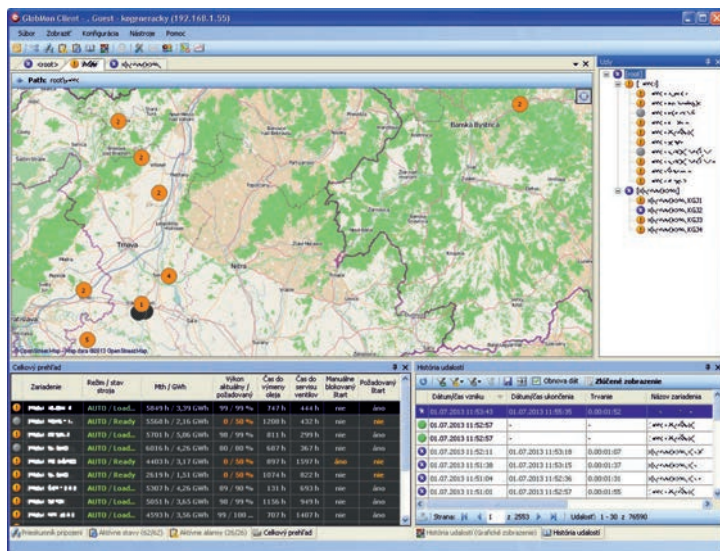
GlobMon Client .. Guest - kogeneracky (192.168.1.55)

Súbor Zobraziť Konfigurácia Nástroje Pomoc

<root> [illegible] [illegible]

Path: root\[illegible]

Banská Bystrica

Trnava

Nitra

© OpenStreetMap - Map data ©2013 OpenStreetMap

Celkový prehľad

| | Zariadenie | Režim / stav stroja | Pth / GWh | Výkon aktuálny / požadovaný | Čas do výmeny oleja | Čas do servisu ventilov | Manuálne blokovaný štart | Požadovaný štart |
|---|---|---|---|---|---|---|---|---|
| | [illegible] | AUTO / Load... | 5849 h / 3,39 GWh | 99 / 99 % | 747 h | 444 h | nie | áno |
| | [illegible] | AUTO / Ready | 5568 h / 2,16 GWh | 0 / 50 % | 1200 h | 432 h | nie | nie |
| | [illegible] | AUTO / Load... | 5701 h / 5,86 GWh | 98 / 99 % | 811 h | 299 h | nie | áno |
| | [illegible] | AUTO / Load... | 6016 h / 4,26 GWh | 80 / 80 % | 687 h | 367 h | nie | áno |
| | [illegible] | AUTO / Ready | 4403 h / 3,17 GWh | 0 / 50 % | 897 h | 1597 h | áno | nie |
| | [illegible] | AUTO / Ready | 2819 h / 1,51 GWh | 0 / 50 % | 1074 h | 822 h | nie | nie |
| | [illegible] | AUTO / Load... | 5307 h / 4,26 GWh | 89 / 90 % | 131 h | 693 h | nie | áno |
| | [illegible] | AUTO / Load... | 5051 h / 3,65 GWh | 98 / 99 % | 1136 h | 949 h | nie | áno |
| | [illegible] | AUTO / Load... | 4593 h / 3,56 GWh | 99 / 100 ... | 707 h | 1407 h | nie | áno |

Prieskumník pripojení | Aktívne stavy (62/62) | Aktívne alarmy (26/26) | Celkový prehľad

Uzly

História udalostí

Obnova dát | Zlúčené zobrazenie

| Dátum/čas vzniku | Dátum/čas ukončenia | Trvanie | Názov zariadenia |
|---|---|---|---|
| 01.07.2013 11:53:43 | 01.07.2013 11:55:35 | 0:00:01:52 | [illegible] |
| 01.07.2013 11:52:57 | - | - | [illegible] |
| 01.07.2013 11:52:57 | - | - | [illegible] |
| 01.07.2013 11:52:11 | 01.07.2013 11:53:18 | 0:00:01:07 | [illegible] |
| 01.07.2013 11:51:38 | 01.07.2013 11:53:15 | 0:00:01:37 | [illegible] |
| 01.07.2013 11:51:04 | 01.07.2013 11:52:36 | 0:00:01:31 | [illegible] |
| 01.07.2013 11:51:01 | 01.07.2013 11:52:57 | 0:00:01:55 | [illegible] |

Strana: 1 z 2553 | Udalosť: 1 - 30 z 76590

História udalostí (Grafické zobrazenie) | História udalostí